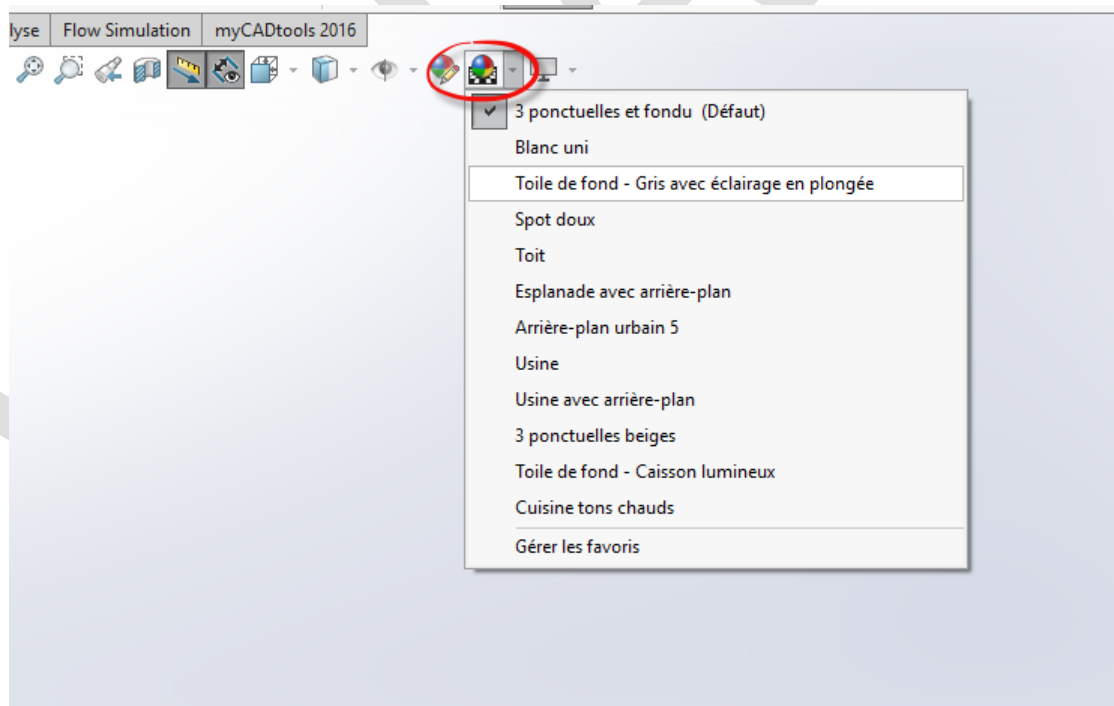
lyse | Flow Simulation | myCADtools 2016

3 ponctuelles et fondu (Défaut)
Blanc uni
Toile de fond - Gris avec éclairage en plongée
Spot doux
Toit
Esplanade avec arrière-plan
Arrière-plan urbain 5
Usine
Usine avec arrière-plan
3 ponctuelles beiges
Toile de fond - Caisson lumineux
Cuisine tons chauds
Gérer les favoris